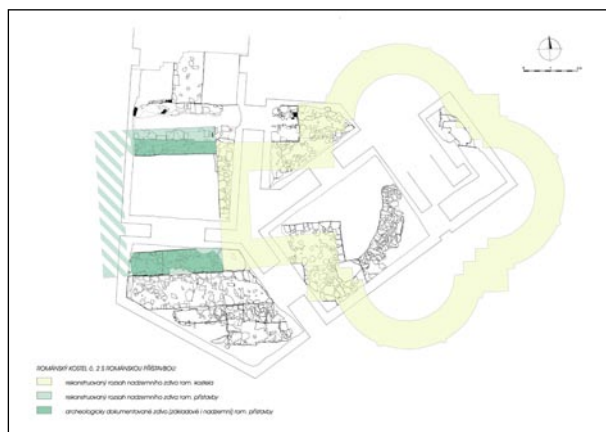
ROMÁNSKÝ KOSTEL Č. 2 S ROMÁNSKOU PŘÍSTAVBOU

rekonstruovaný rozsah nadzemního zdiva rom. kostela

rekonstruovaný rozsah nadzemního zdiva rom. přístavby

archeologicky dokumentované zdivo (základové i nadzemní) rom. přístavby